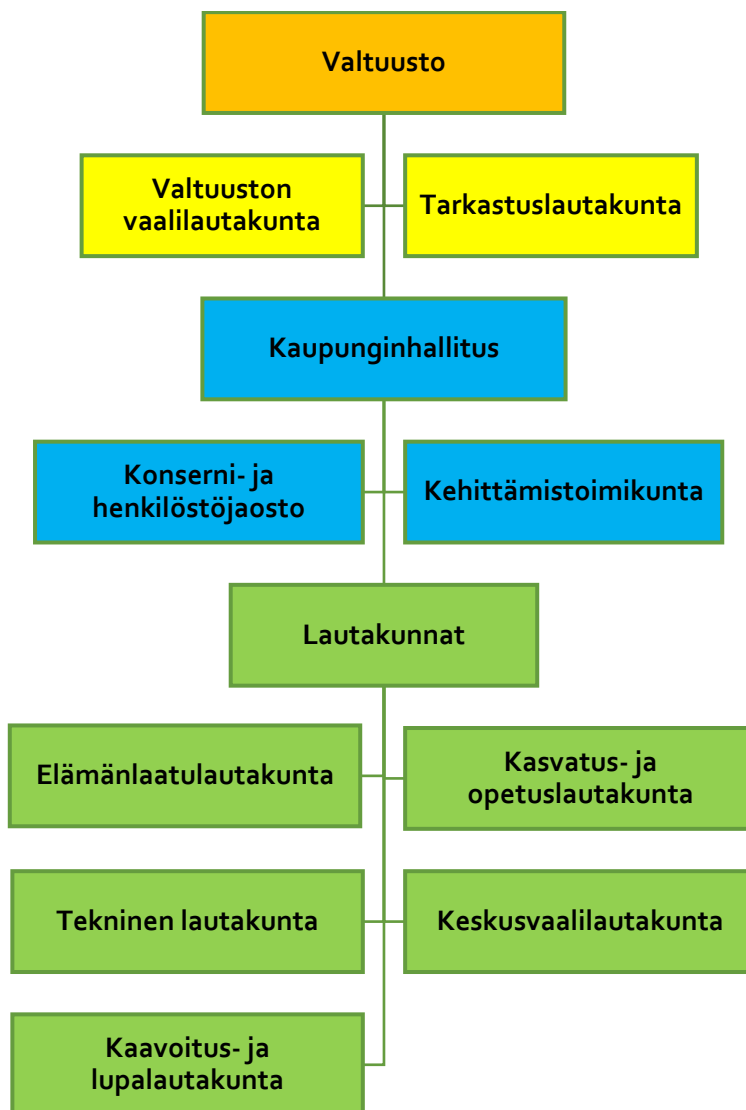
Valtuusto

Valtuuston vaalilautakunta

Tarkastuslautakunta

Kaupunginhallitus

Konserni- ja henkilöstöjaosto

Kehittämistoimikunta

Lautakunnat

Elämänlaatulautakunta

Kasvatus- ja opetuslautakunta

Tekninen lautakunta

Keskusvaalilautakunta

Kaavoitus- ja lupalautakunta